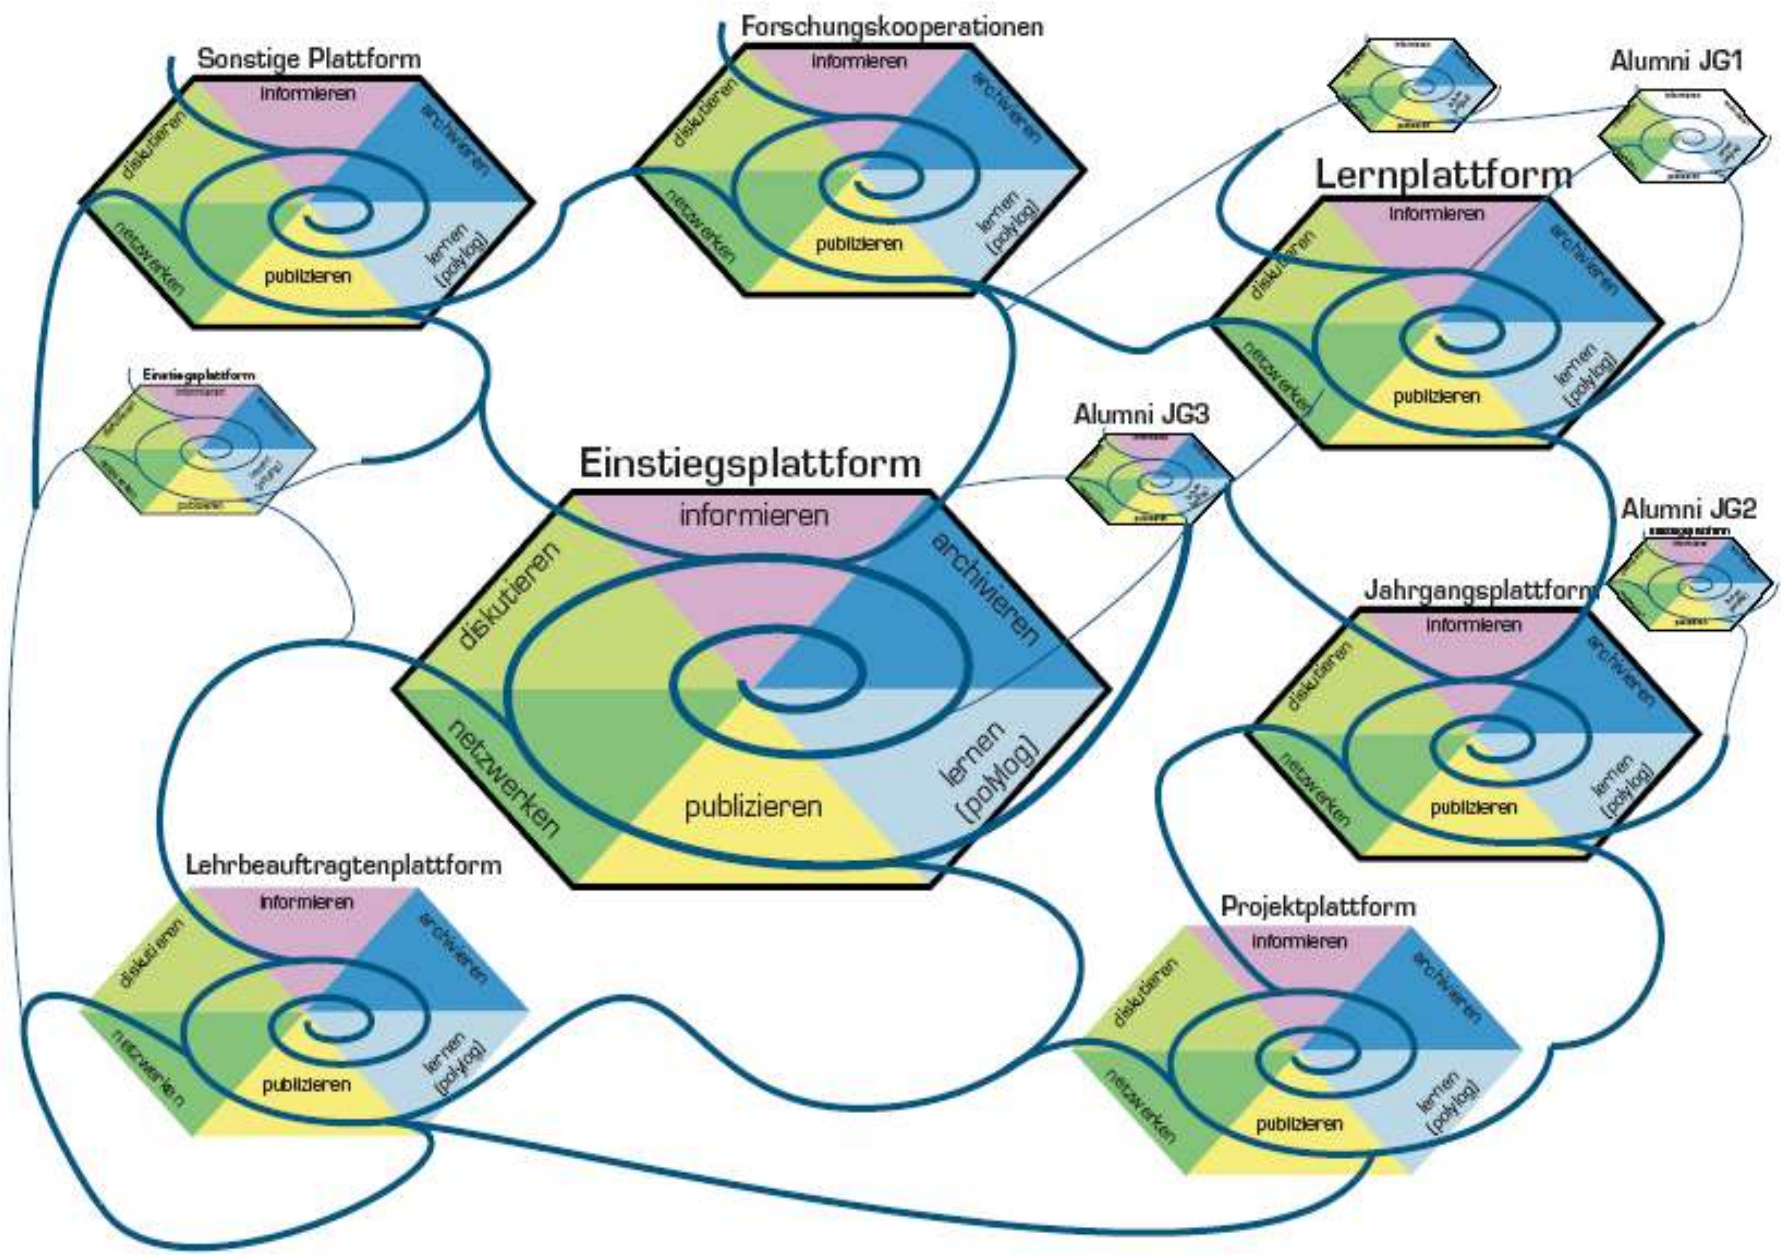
Sonstige Plattform
informieren
archivieren
diskutieren
netzwerken
publizieren
lernen (polylog)

Forschungskooperationen
informieren
archivieren
diskutieren
netzwerken
publizieren
lernen (polylog)

Alumni JG1

Lernplattform
informieren
archivieren
diskutieren
netzwerken
publizieren
lernen (polylog)

Einstiegsplattform
informieren
diskutieren
netzwerken
publizieren
lernen (polylog)

Alumni JG3

Einstiegsplattform
informieren
archivieren
diskutieren
netzwerken
publizieren
lernen (polylog)

Alumni JG2

Jahrgangsplattform
informieren
archivieren
diskutieren
netzwerken
publizieren
lernen (polylog)

Lehrbeauftragtenplattform
informieren
archivieren
diskutieren
netzwerken
publizieren
lernen (polylog)

Projektplattform
informieren
archivieren
diskutieren
netzwerken
publizieren
lernen (polylog)